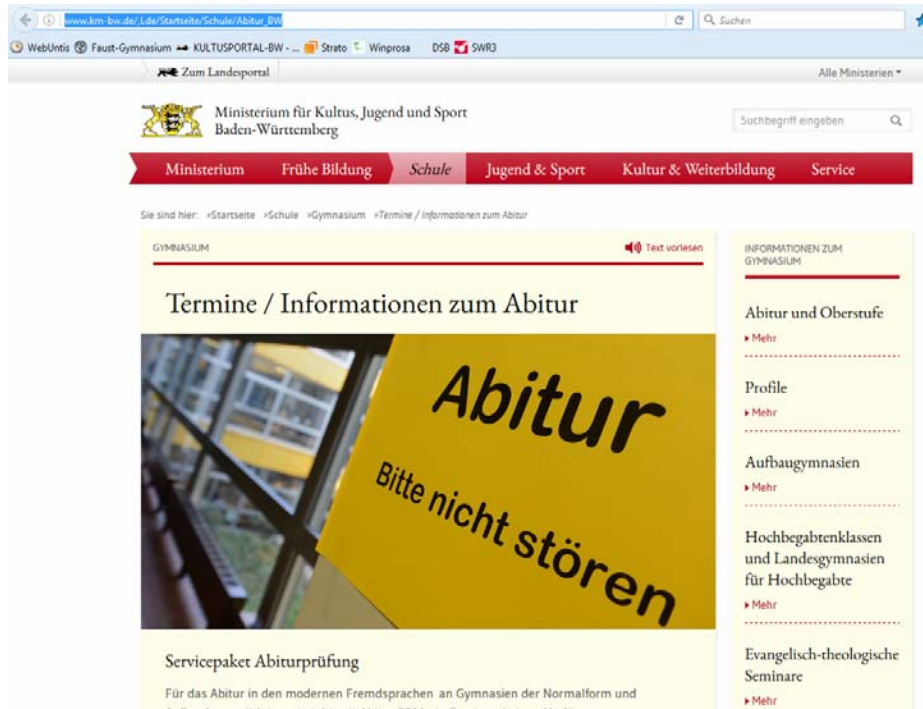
www.km-bw.de/,Lde/Startseite/Schule/Abitur_BW

Suchen

WebUntis Faust-Gymnasium KULTUSPORTAL-BW - ... Strato Winprosa DSB SWR3

Zum Landesportal

Alle Ministerien

Ministerium für Kultus, Jugend und Sport Baden-Württemberg

Suchbegriff eingeben

Ministerium Frühe Bildung Schule Jugend & Sport Kultur & Weiterbildung Service

Sie sind hier: »Startseite »Schule »Gymnasium »Termine / Informationen zum Abitur

GYMNASIUM

Text vorlesen

Termine / Informationen zum Abitur

Abitur

Bitte nicht stören

Servicepaket Abiturprüfung

Für das Abitur in den modernen Fremdsprachen an Gymnasien der Normalform und

INFORMATIONEN ZUM GYMNASIUM

Abitur und Oberstufe
Mehr

Profile
Mehr

Aufbaugymnasien
Mehr

Hochbegabtenklassen und Landesgymnasien für Hochbegabte
Mehr

Evangelisch-theologische Seminare
Mehr